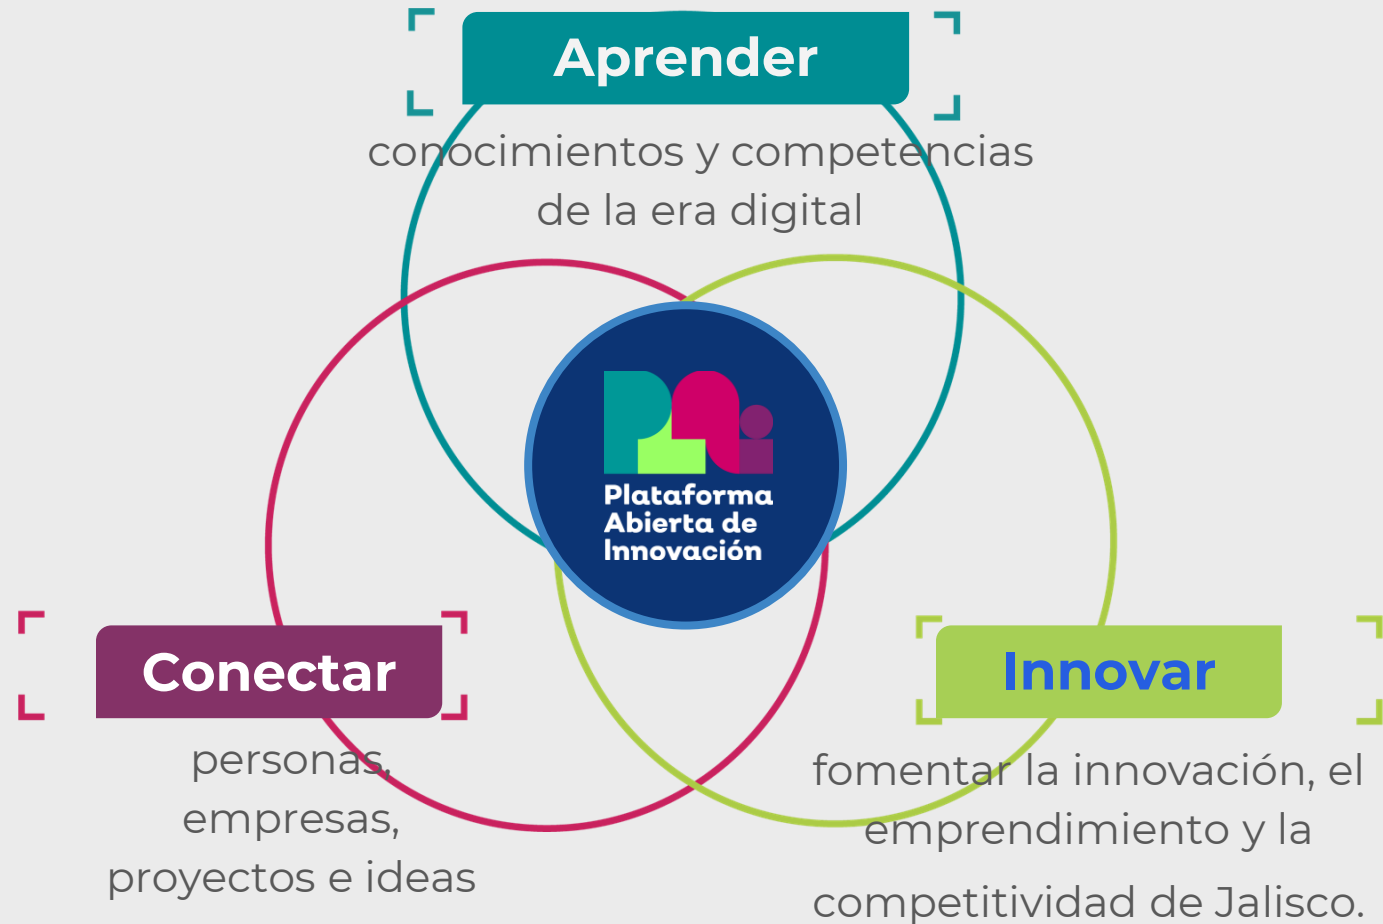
Aprender

conocimientos y competencias de la era digital

Plataforma Abierta de Innovación

Conectar

personas, empresas, proyectos e ideas

Innovar

fomentar la innovación, el emprendimiento y la competitividad de Jalisco.